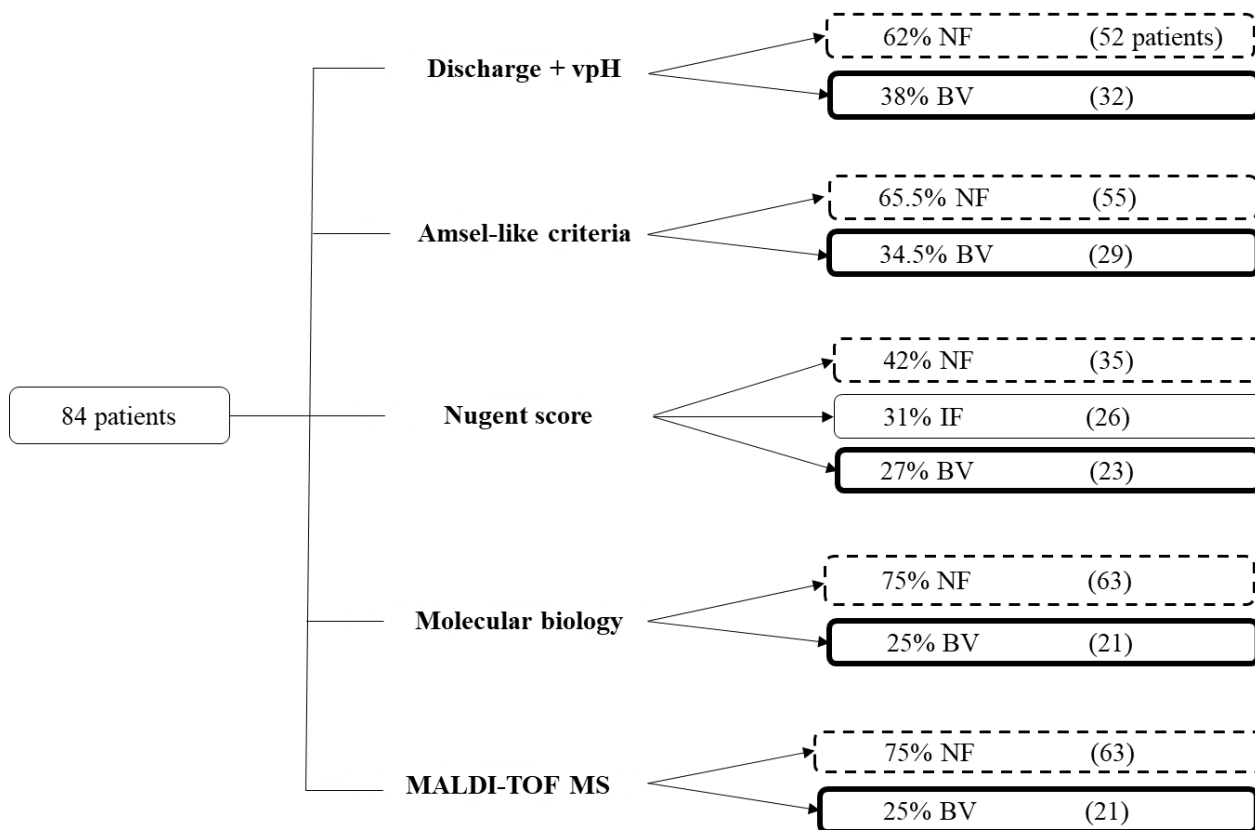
84 patients

Discharge + vpH

62% NF (52 patients)

38% BV (32)

Amsel-like criteria

65.5% NF (55)

34.5% BV (29)

Nugent score

42% NF (35)

31% IF (26)

27% BV (23)

Molecular biology

75% NF (63)

25% BV (21)

MALDI-TOF MS

75% NF (63)

25% BV (21)